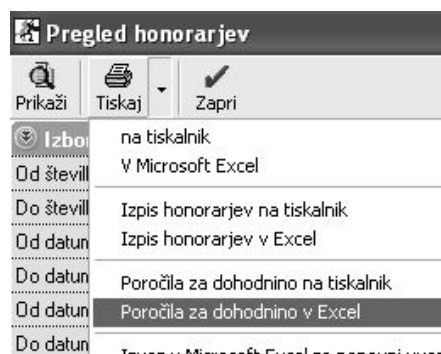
Pregled honorarjev

Prikaži
Tiskaj
Zapri

Izbo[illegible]
Od števil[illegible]
Do števil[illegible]
Od datun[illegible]
Do datun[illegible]
Od datun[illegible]
Do datun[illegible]

na tiskalnik
V Microsoft Excel
Izpis honorarjev na tiskalnik
Izpis honorarjev v Excel
Poročila za dohodnino na tiskalnik
Poročila za dohodnino v Excel
Izvoz v Microsoft Excel za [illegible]